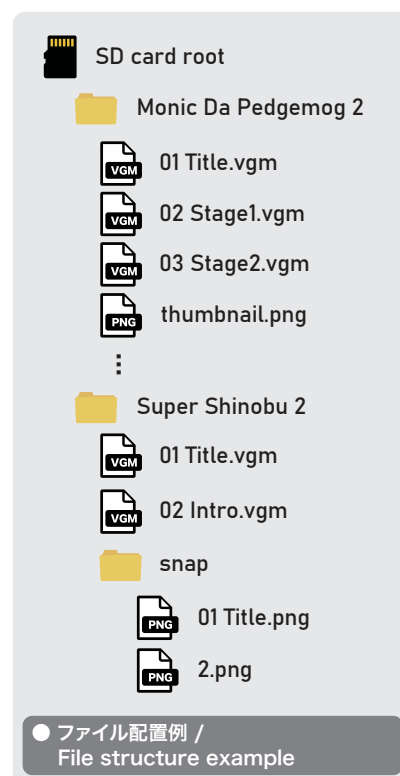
SD card root

Monic Da Pedgemog 2

VGM 01 Title.vgm

VGM 02 Stage1.vgm

VGM 03 Stage2.vgm

PNG thumbnail.png

⋮

Super Shinobu 2

VGM 01 Title.vgm

VGM 02 Intro.vgm

snap

PNG 01 Title.png

PNG 2.png

● ファイル配置例 / File structure example